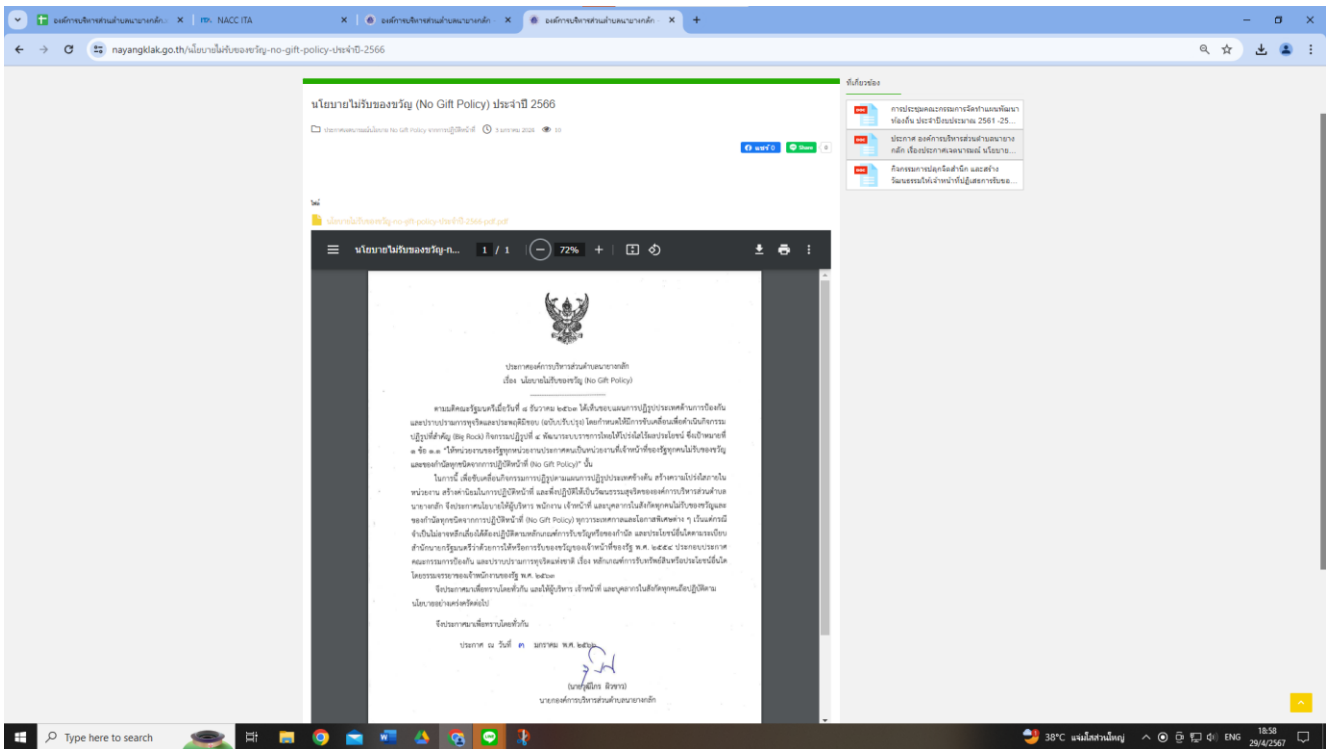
องค์การบริหารส่วนตำบลนายางกลัก ×
NACC ITA ×
องค์การบริหารส่วนตำบลนายางกลัก ×
องค์การบริหารส่วนตำบลนายางกลัก ×

nayangklak.go.th/นโยบายไม่รับของขวัญ-no-gift-policy-ประจำปี-2566

นโยบายไม่รับของขวัญ (No Gift Policy) ประจำปี 2566

ประกาศเผยแพร่นโยบาย No Gift Policy จากการปฏิบัติหน้าที่ 3 มกราคม 2024 10

แชร์ 0 Share 0

ไฟล์
นโยบายไม่รับของขวัญ-no-gift-policy-ประจำปี-2566.pdf

นโยบายไม่รับของขวัญ-ก... 1 / 1 72%

ประกาศองค์การบริหารส่วนตำบลนายางกลัก
เรื่อง นโยบายไม่รับของขวัญ (No Gift Policy)

ตามมติคณะรัฐมนตรีเมื่อวันที่ ๔ ธันวาคม ๒๕๖๐ ได้เห็นชอบแผนการปฏิรูปประเทศด้านการป้องกันและปราบปรามการทุจริตและประพฤติมิชอบ (ฉบับปรับปรุง) โดยกำหนดให้มีการขับเคลื่อนเพื่อดำเนินกิจกรรมปฏิรูปที่สำคัญ (Big Rock) กิจกรรมปฏิรูปที่ ๔ พัฒนาระบบราชการโดยให้โปร่งใสไร้ผลประโยชน์ ซึ่งเป้าหมายที่ ๑ ข้อ ๑.๑ "ให้หน่วยงานของรัฐทุกหน่วยงานประกาศตนเป็นหน่วยงานที่เจ้าหน้าที่ของรัฐทุกคนไม่รับของขวัญและของกำนัลทุกชนิดจากการปฏิบัติหน้าที่ (No Gift Policy)" นั้น

ในการนี้ เพื่อขับเคลื่อนกิจกรรมการปฏิรูปตามแผนการปฏิรูปประเทศข้างต้น สร้างความโปร่งใสภายในหน่วยงาน สร้างค่านิยมในการปฏิบัติหน้าที่ และพึงปฏิบัติให้เป็นวัฒนธรรมสุจริตขององค์การบริหารส่วนตำบลนายางกลัก จึงประกาศนโยบายให้ผู้บริหาร พนักงาน เจ้าหน้าที่ และบุคลากรในสังกัดทุกคนไม่รับของขวัญและของกำนัลทุกชนิดจากการปฏิบัติหน้าที่ (No Gift Policy) ทุกวาระเทศกาลและโอกาสพิเศษต่าง ๆ เว้นแต่กรณีจำเป็นไม่อาจหลีกเลี่ยงได้ต้องปฏิบัติตามหลักเกณฑ์การรับวัตถุหรือของกำนัล และประโยชน์อื่นใดตามระเบียบสำนักนายกรัฐมนตรีว่าด้วยการให้หรือการรับของขวัญของเจ้าหน้าที่ของรัฐ พ.ศ. ๒๕๔๔ ประกอบประกาศคณะกรรมการป้องกัน และปราบปรามการทุจริตแห่งชาติ เรื่อง หลักเกณฑ์การรับทรัพย์สินหรือประโยชน์อื่นใดโดยธรรมจรรยาของเจ้าพนักงานของรัฐ พ.ศ. ๒๕๖๐

จึงประกาศมาเพื่อทราบโดยทั่วกัน และให้ผู้บริหาร เจ้าหน้าที่ และบุคลากรในสังกัดทุกคนถือปฏิบัติตามนโยบายอย่างเคร่งครัดต่อไป

จึงประกาศมาเพื่อทราบโดยทั่วกัน

ประกาศ ณ วันที่ ๓ มกราคม พ.ศ. ๒๕๖๖

(นายสุพีโกร ติวชาร)
นายกองค์การบริหารส่วนตำบลนายางกลัก

ที่เกี่ยวข้อง
การประชุมคณะกรรมการจัดทำแผนพัฒนาท้องถิ่น ประจำปีงบประมาณ 2561 -25...
ประกาศ องค์การบริหารส่วนตำบลนายางกลัก เรื่องประกาศเจตนารมณ์ นโยบาย...
กิจกรรมการปลุกจิตสำนึก และสร้างวัฒนธรรมให้เจ้าหน้าที่ปฏิเสธการรับของ...

Type here to search
38°C แจ่มใสส่วนใหญ่ ENG 18:58 29/4/2567